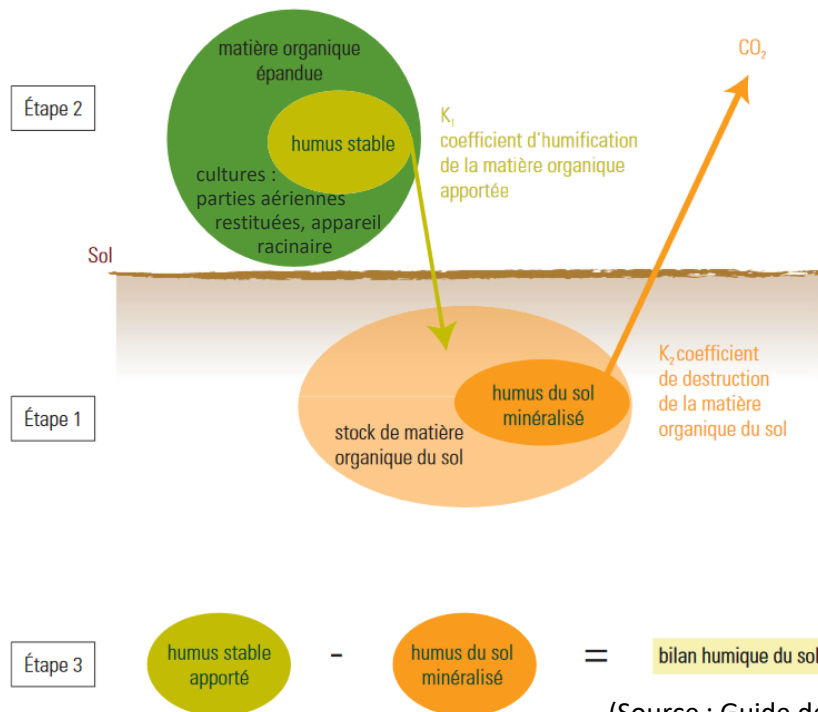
Étape 2

matière organique épandue

humus stable

cultures : parties aériennes restituées, appareil racinaire

$K_1$ coefficient d'humification de la matière organique apportée

$CO_2$

Sol

Étape 1

stock de matière organique du sol

humus du sol minéralisé

$K_2$ coefficient de destruction de la matière organique du sol

Étape 3

humus stable apporté - humus du sol minéralisé = bilan humique du sol

(Source : Guide d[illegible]